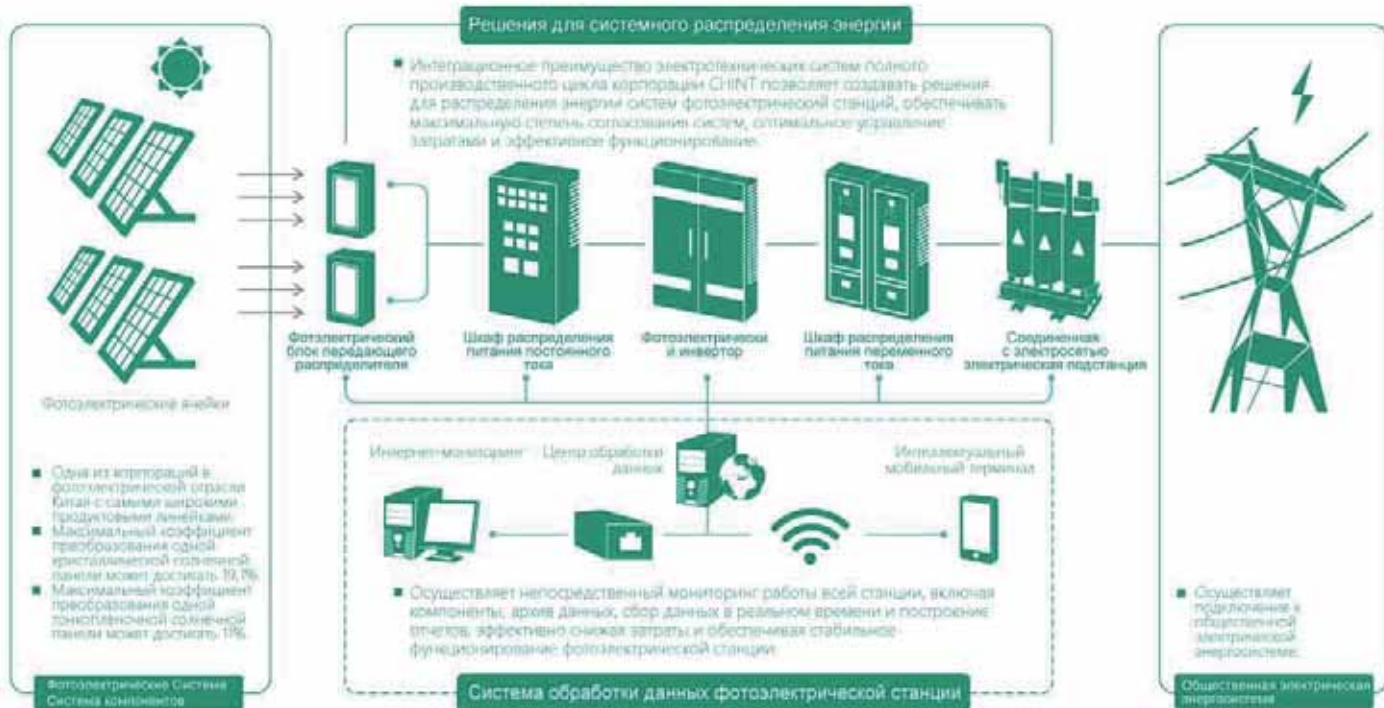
Решения для системного распределения энергии

■ Интеграционное преимущество электротехнических систем полного производственного цикла корпорации CHINT позволяет создавать решения для распределения энергии систем фотоэлектрической станций, обеспечивать максимальную степень согласования систем, оптимальное управление затратами и эффективное функционирование.

Фотоэлектрические ячейки

■ Одна из корпораций в фотоэлектрической отрасли Китая с самыми широкими продуктовыми линейками.
■ Максимальный коэффициент преобразования одной кристаллической солнечной панели может достигать 19,7%.
■ Максимальный коэффициент преобразования одной тонкопленочной солнечной панели может достигать 11%.

Фотоэлектрические Система
Система компонентов

Фотоэлектрический блок передающего распределителя

Шкаф распределения питания постоянного тока

Фотоэлектрически и инвертор

Шкаф распределения питания переменного тока

Соединенная с электросетью электрическая подстанция

Интернет-мониторинг

Центр обработки данных

Интеллектуальный мобильный терминал

■ Осуществляет непосредственный мониторинг работы всей станции, включая компоненты, архив данных, сбор данных в реальном времени и построение отчетов, эффективно снижая затраты и обеспечивая стабильное функционирование фотоэлектрической станции.

Система обработки данных фотоэлектрической станции

■ Осуществляет подключение к общественной электрической энергосистеме.

Общественная электрическая энергосистема